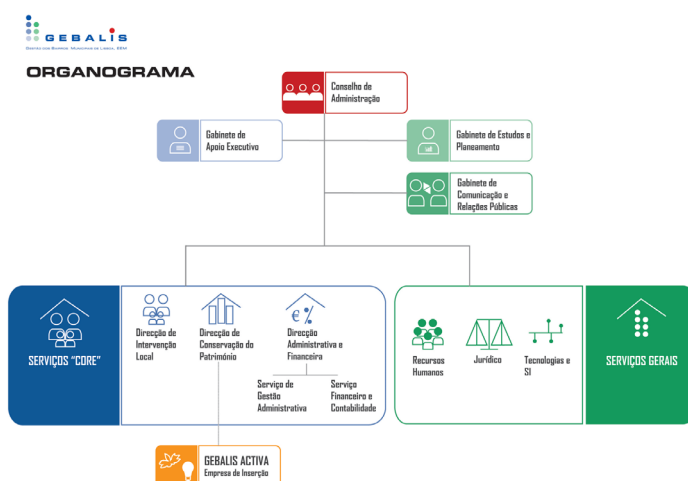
GEBALIS
GESTÃO DOS BAIRROS MUNICIPAIS DE LISBOA, EEM

ORGANOGRAMA

Conselho de Administração

Gabinete de Apoio Executivo

Gabinete de Estudos e Planeamento

Gabinete de Comunicação e Relações Públicas

SERVIÇOS "CORE"

Direcção de Intervenção Local

Direcção de Conservação do Património

€ %
Direcção Administrativa e Financeira

Serviço de Gestão Administrativa

Serviço Financeiro e Contabilidade

Recursos Humanos

Jurídico

Tecnologias e SI

SERVIÇOS GERAIS

GEBALIS ACTIVA
Empresa de Inserção